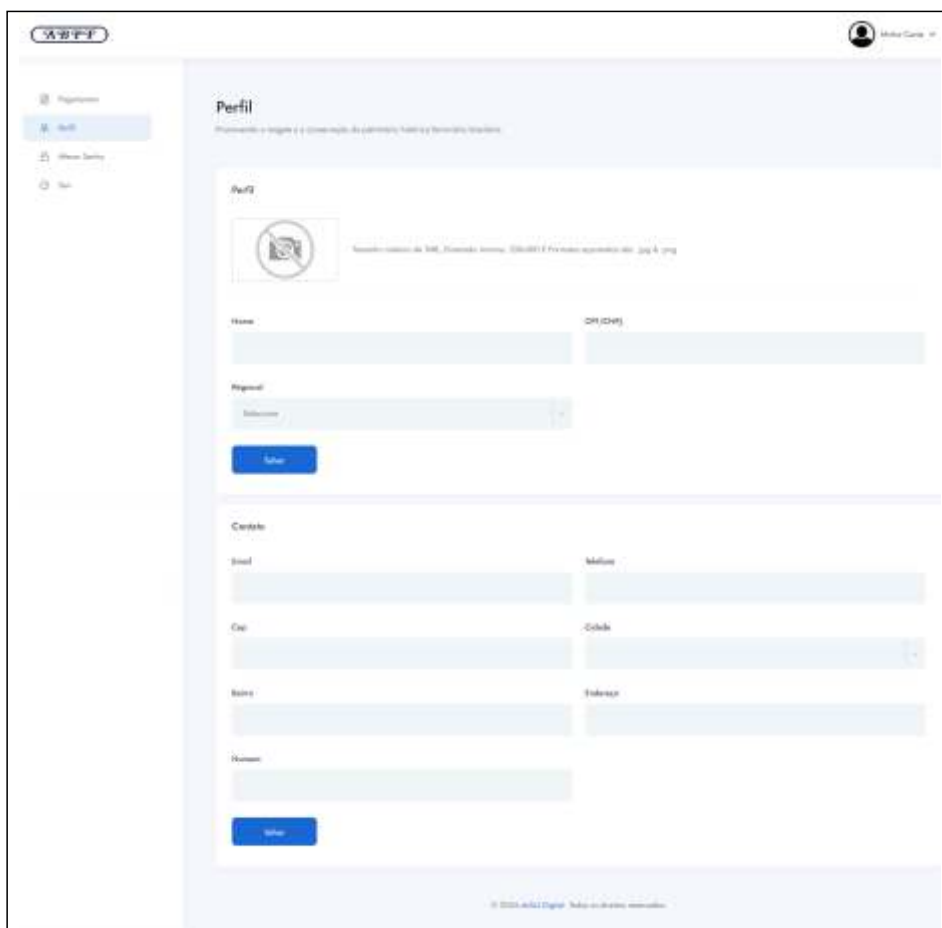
ABPF

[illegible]

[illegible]
Perfil
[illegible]
Sair

Perfil
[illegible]

Perfil

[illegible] .jpg & .png

Nome
CPF (CNPJ)

Regional
Selecione

Salvar

Contato

Email
Telefone

Cep
Cidade

Bairro
Endereço

Numero

Salvar

© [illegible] Todos os direitos reservados.